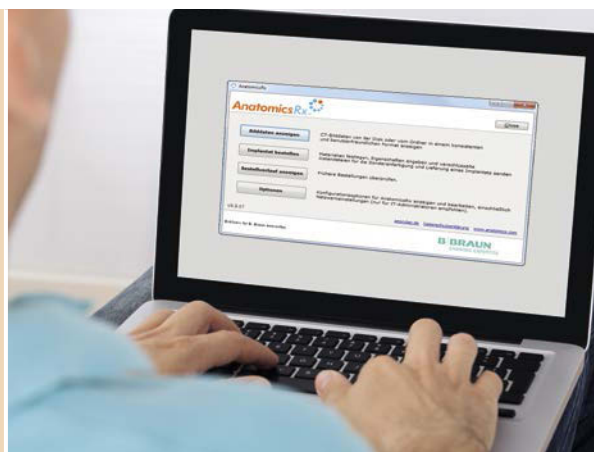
AnatomicsRx

Close

Bilddaten anzeigen

CT-Bilddaten von der Disk oder vom Ordner in einem konsistenten und benutzerfreundlichen Format anzeigen

Implantat bestellen

Materialien festlegen, Eigenschaften angeben und verschlüsselte Bilddateien für die Sonderanfertigung und Lieferung eines Implantats senden

Bestellverlauf anzeigen

Frühere Bestellungen überprüfen.

Optionen

Konfigurationsoptionen für AnatomicsRx anzeigen und bearbeiten, einschließlich Netzwerkeinstellungen (nur für IT-Administratoren empfohlen).

V4.0.07

Bildlizenz für B. Braun beschaffen

www.bbraun.de   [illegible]   www.anatomics.com

B|BRAUN
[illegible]